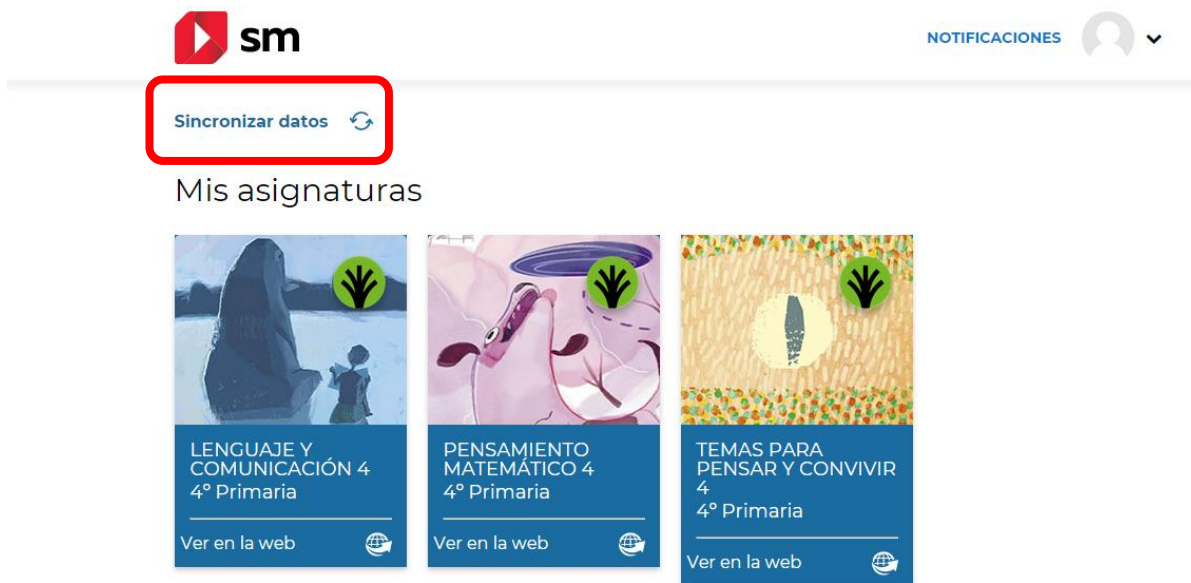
sm

NOTIFICACIONES

Sincronizar datos

Mis asignaturas

LENGUAJE Y COMUNICACIÓN 4
4° Primaria
Ver en la web

PENSAMIENTO MATEMÁTICO 4
4° Primaria
Ver en la web

TEMAS PARA PENSAR Y CONVIVIR 4
4° Primaria
Ver en la web